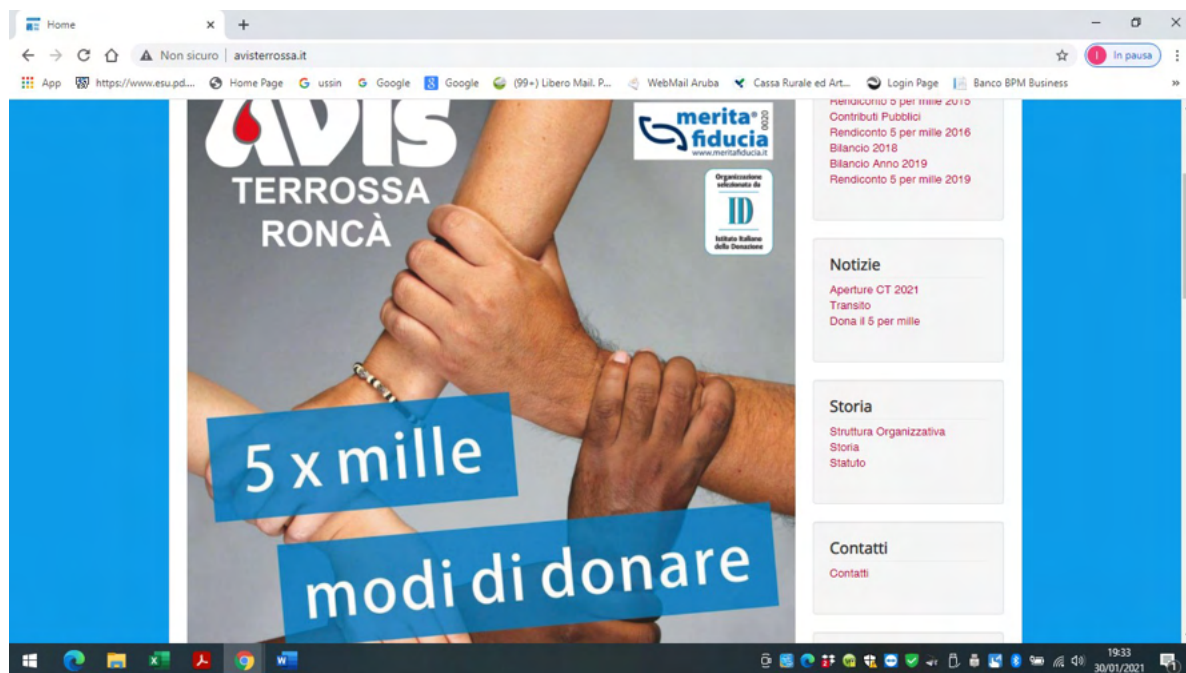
Home
×
+
Non sicuro | avisterrossa.it
In pausa
App https://www.esu.pd... Home Page ussin Google Google (99+) Libero Mail. P... WebMail Aruba Cassa Rurale ed Art... Login Page Banco BPM Business
»

AVIS
TERROSSA
RONCÀ

merita® fiducia 0020
www.meritafiducia.it

Organizzazione selezionata da
ID
Istituto Italiano della Donazione

5 x mille
modi di donare

Rendiconto 5 per mille 2015
Contributi Pubblici
Rendiconto 5 per mille 2016
Bilancio 2018
Bilancio Anno 2019
Rendiconto 5 per mille 2019

Notizie
Aperture CT 2021
Transito
Dona il 5 per mille

Storia
Struttura Organizzativa
Storia
Statuto

Contatti
Contatti

19:33
30/01/2021